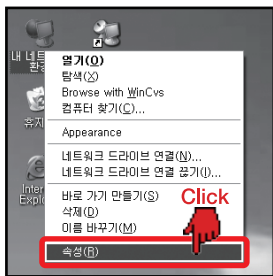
내 네트
환경
휴지
Inter
Explo
열기(O)
탐색(X)
Browse with WinCvs
컴퓨터 찾기(C)...
Appearance
네트워크 드라이브 연결(N)...
네트워크 드라이브 연결 끊기(I)...
바로 가기 만들기(S)
삭제(D)
이름 바꾸기(M)
Click
속성(R)